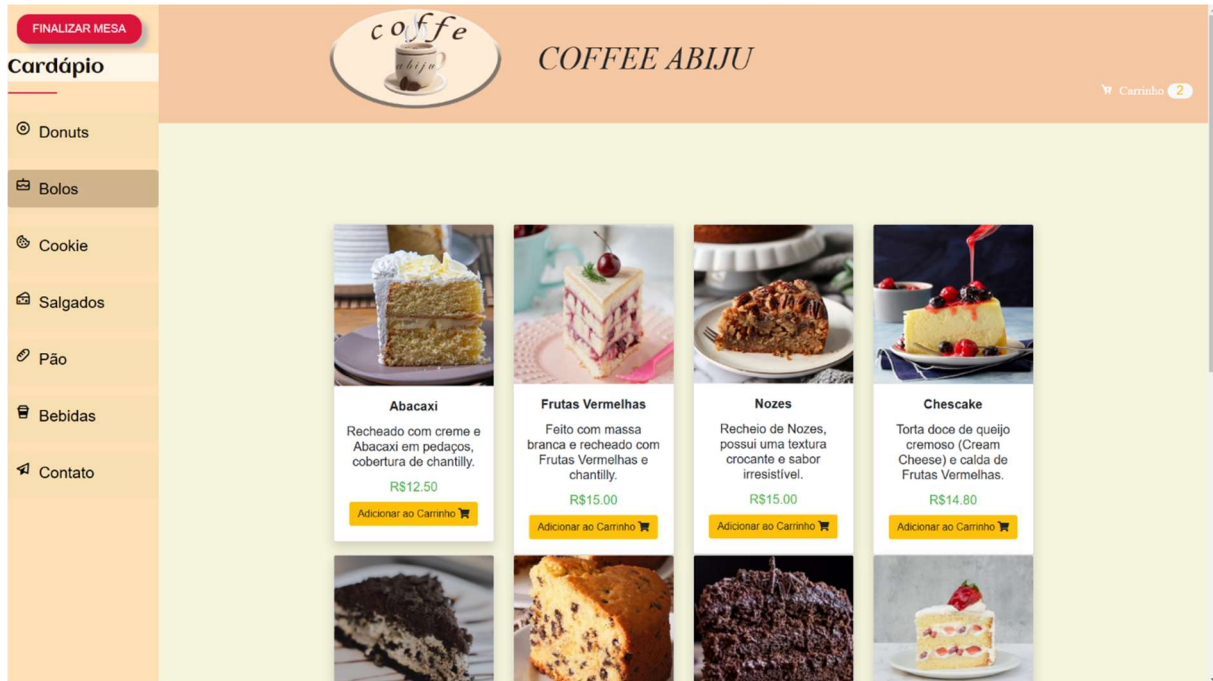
FINALIZAR MESA

Cardápio

Donuts

Bolos

Cookie

Salgados

Pão

Bebidas

Contato

coffe abiju

COFFEE ABIJU

Carrinho 2

Abacaxi

Recheado com creme e Abacaxi em pedaços, cobertura de chantilly.

R$12.50

Adicionar ao Carrinho

Frutas Vermelhas

Feito com massa branca e recheado com Frutas Vermelhas e chantilly.

R$15.00

Adicionar ao Carrinho

Nozes

Recheio de Nozes, possui uma textura crocante e sabor irresistível.

R$15.00

Adicionar ao Carrinho

Chescake

Torta doce de queijo cremoso (Cream Cheese) e calda de Frutas Vermelhas.

R$14.80

Adicionar ao Carrinho